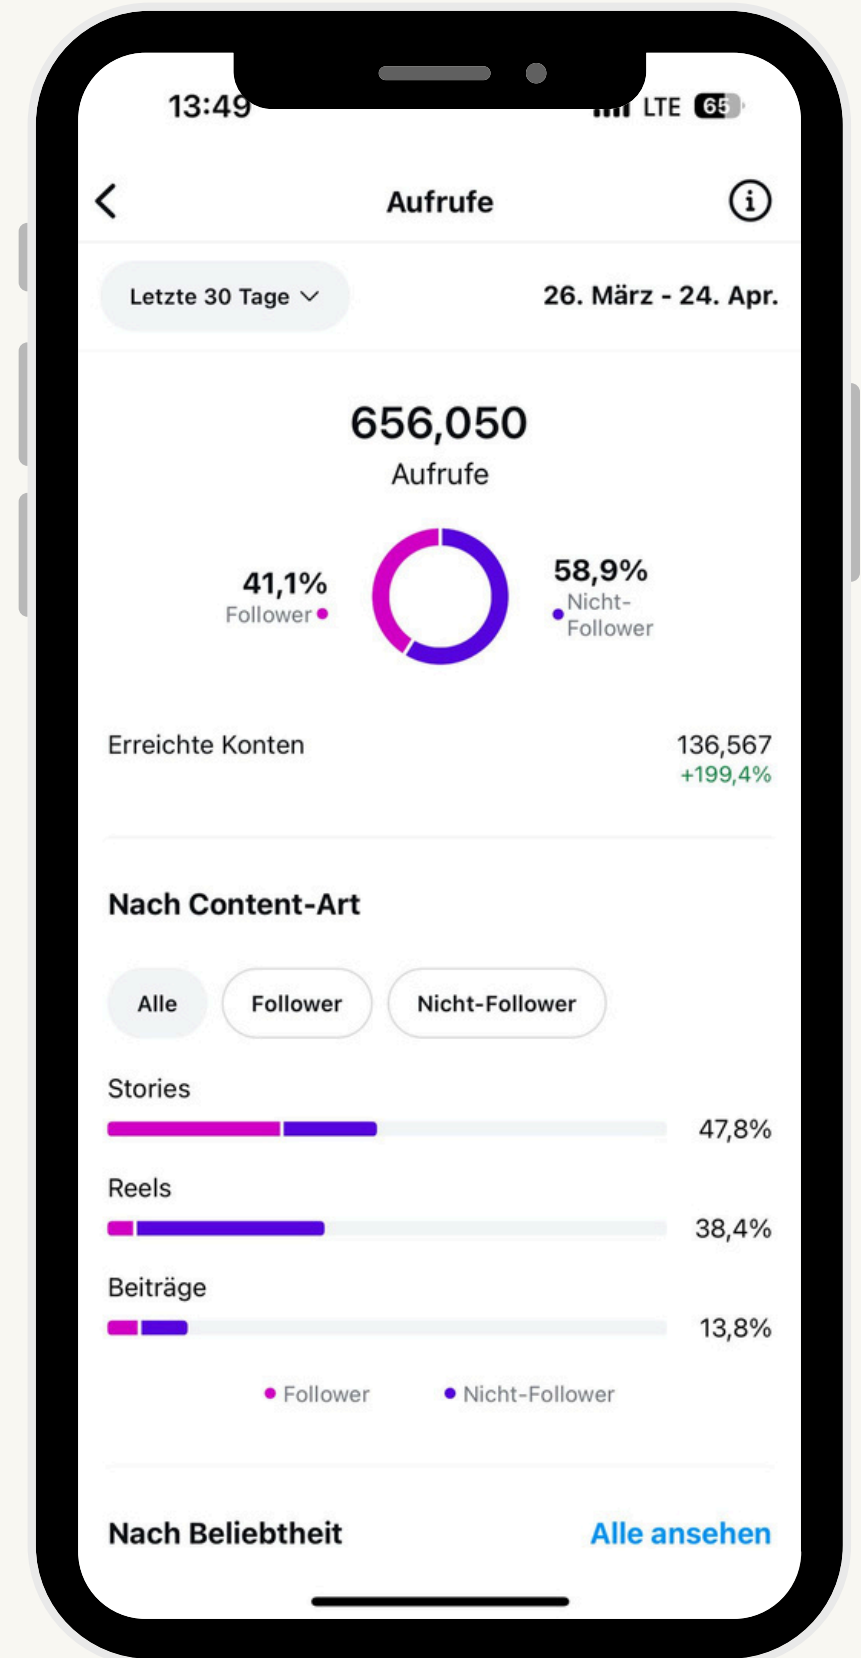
13:49

LTE 65

Aufrufe

Letzte 30 Tage

26. März - 24. Apr.

656,050
Aufrufe

41,1%
Follower

58,9%
Nicht-Follower

Erreichte Konten
136,567
+199,4%

Nach Content-Art

Alle
Follower
Nicht-Follower

Stories
47,8%

Reels
38,4%

Beiträge
13,8%

Follower
Nicht-Follower

Nach Beliebtheit
Alle ansehen